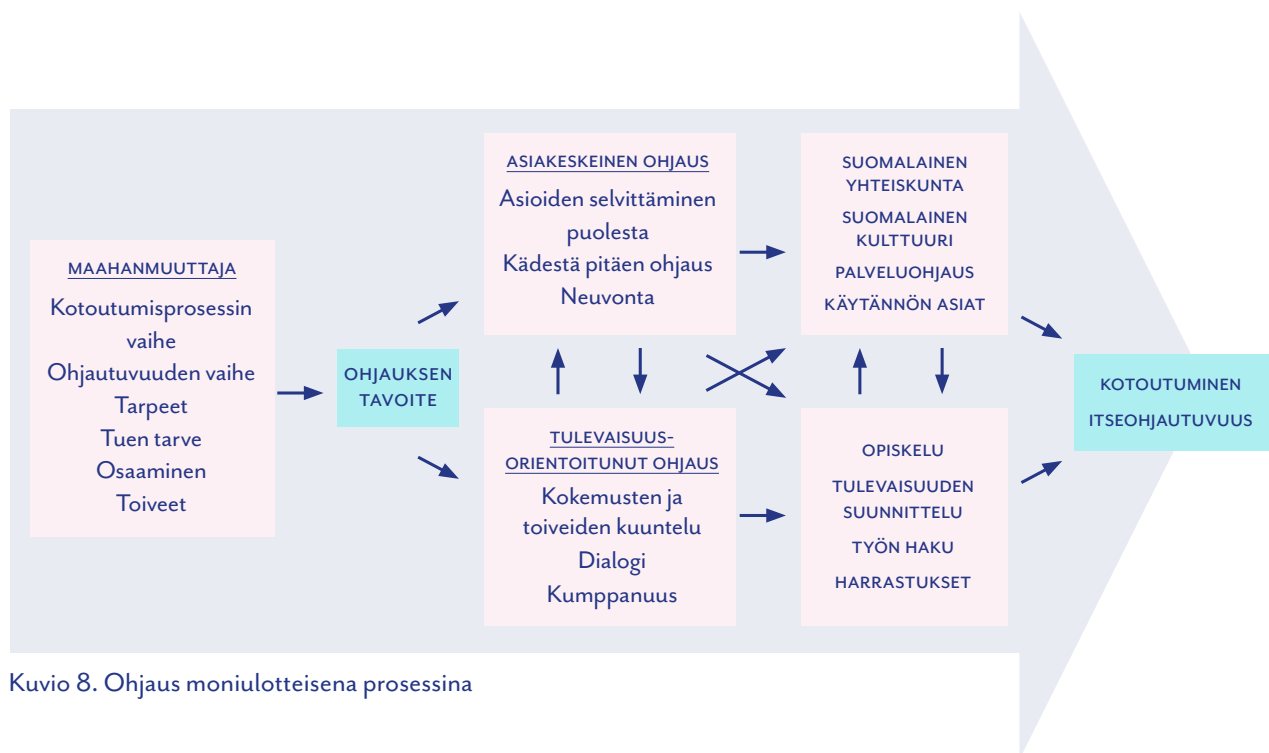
MAAHANMUUTTAJA

Kotoutumisprosessin vaihe
Ohjautuvuuden vaihe
Tarpeet
Tuen tarve
Osaaminen
Toiveet

OHJAUKSEN TAVOITE

ASIAKESKEINEN OHJAUS

Asioiden selvittäminen puolesta
Kädestä pitäen ohjaus
Neuvonta

TULEVAISUUSORIENTOITUNUT OHJAUS

Kokemusten ja toiveiden kuuntelu
Dialogi
Kumppanuus

SUOMALAINEN YHTEISKUNTA
SUOMALAINEN KULTTUURI
PALVELUOHJAUS
KÄYTÄNNÖN ASIAT

OPISKELU
TULEVAISUUDEN SUUNNITTELU
TYÖN HAKU
HARRASTUKSET

KOTOUTUMINEN
ITSEOHJAUTUVUUS

Kuvio 8. Ohjaus moniulotteisena prosessina